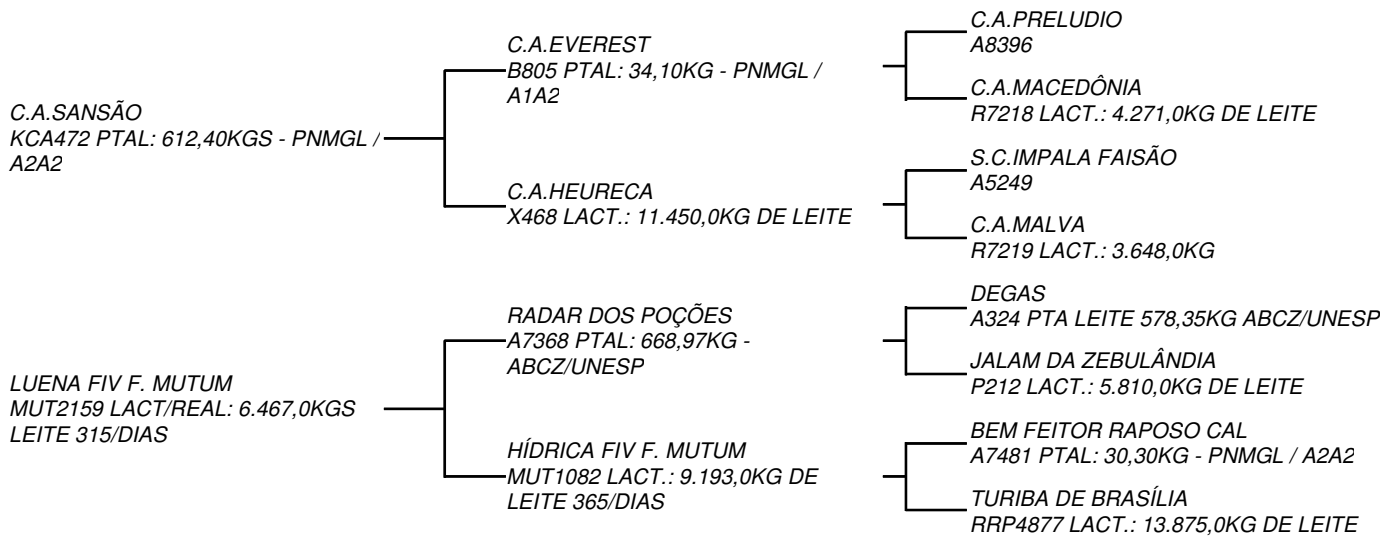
C.A.SANSÃO
KCA472 PTAL: 612,40KGS - PNMGL / A2A2

C.A.EVEREST
B805 PTAL: 34,10KG - PNMGL / A1A2

C.A.PRELUDIO
A8396

C.A.MACEDÔNIA
R7218 LACT.: 4.271,0KG DE LEITE

C.A.HEURECA
X468 LACT.: 11.450,0KG DE LEITE

S.C.IMPALA FAISÃO
A5249

C.A.MALVA
R7219 LACT.: 3.648,0KG

LUENA FIV F. MUTUM
MUT2159 LACT/REAL: 6.467,0KGS LEITE 315/DIAS

RADAR DOS POÇÕES
A7368 PTAL: 668,97KG - ABCZ/UNESP

DEGAS
A324 PTA LEITE 578,35KG ABCZ/UNESP

JALAM DA ZEBULÂNDIA
P212 LACT.: 5.810,0KG DE LEITE

HÍDRICA FIV F. MUTUM
MUT1082 LACT.: 9.193,0KG DE LEITE 365/DIAS

BEM FEITOR RAPOSO CAL
A7481 PTAL: 30,30KG - PNMGL / A2A2

TURIBA DE BRASÍLIA
RRP4877 LACT.: 13.875,0KG DE LEITE